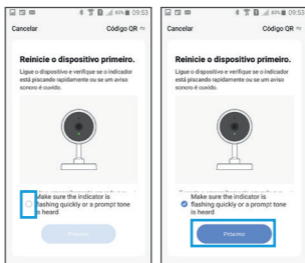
60% 09:53

Cancelar

Código QR

Reinicie o dispositivo primeiro.

Ligue o dispositivo e verifique se o indicador está piscando rapidamente ou se um aviso sonoro é ouvido.

Make sure the indicator is flashing quickly or a prompt tone is heard

Próximo

60% 09:53

Cancelar

Código QR

Reinicie o dispositivo primeiro.

Ligue o dispositivo e verifique se o indicador está piscando rapidamente ou se um aviso sonoro é ouvido.

Make sure the indicator is flashing quickly or a prompt tone is heard

Próximo